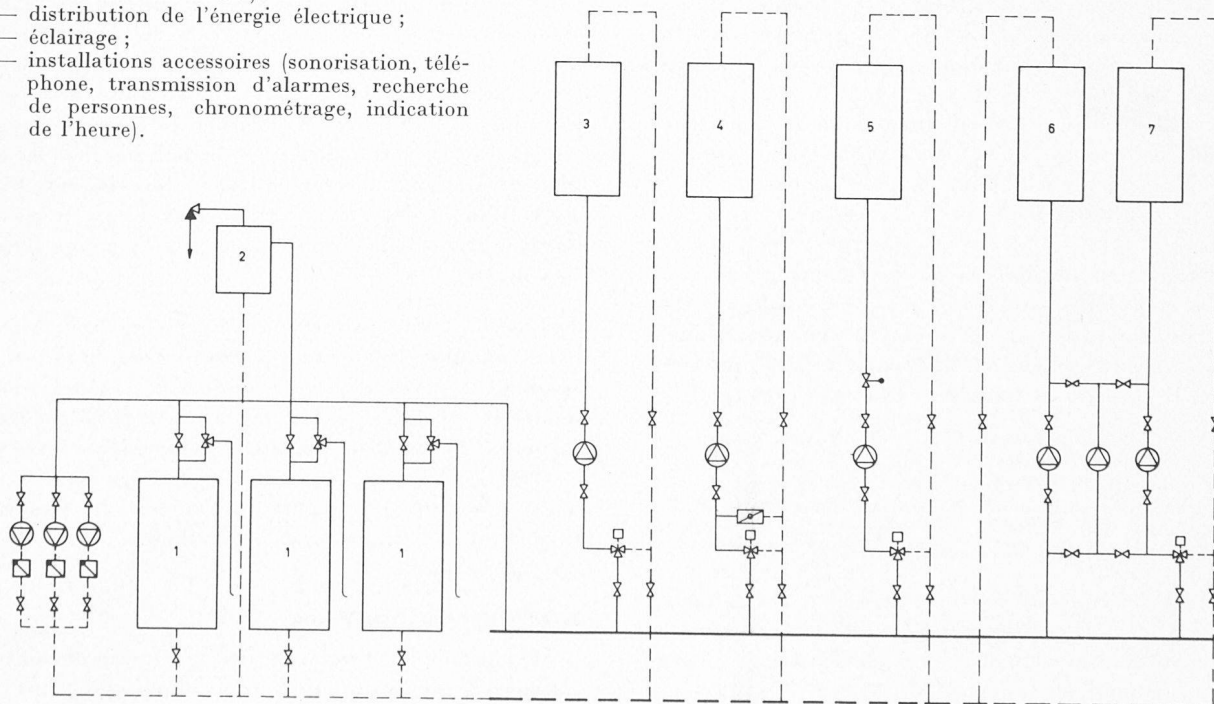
— distribution de l'énergie électrique ;
— éclairage ;
— installations accessoires (sonorisation, téléphone, transmission d'alarmes, recherche de personnes, chronométrage, indication de l'heure).

2

1

1

1

3

4

5

6

7